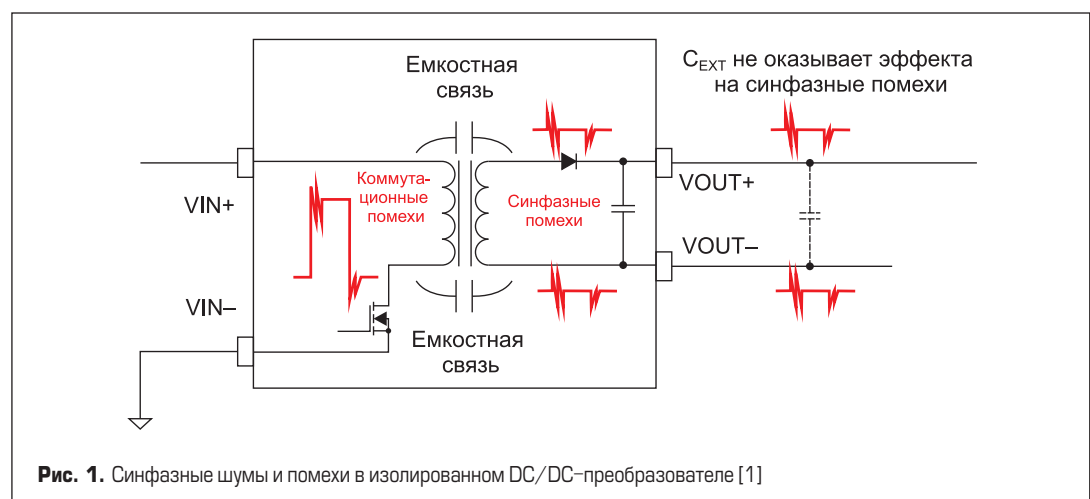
Емкостная связь

$C_{EXT}$ не оказывает эффекта на синфазные помехи

Коммутационные помехи

Синфазные помехи

VIN+

VOUT+

VOUT–

VIN–

Емкостная связь

**Рис. 1.** Синфазные шумы и помехи в изолированном DC/DC-преобразователе [1]